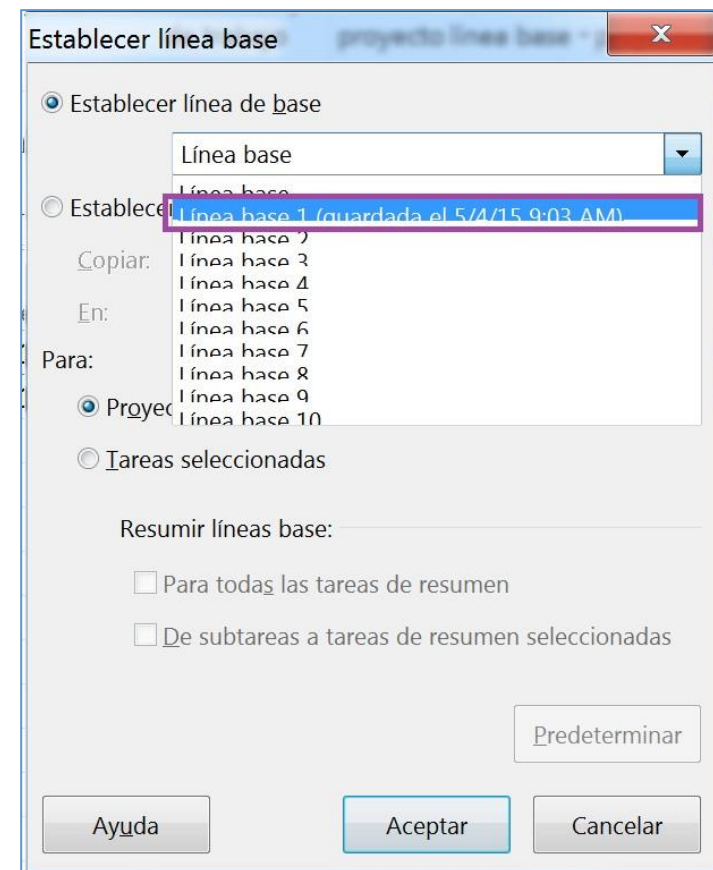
Establecer línea base proyecto línea base - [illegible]

Establecer línea de base

Línea base

Línea base
Línea base 1 (guardada el 5/4/15 9:03 AM)
Línea base 2
Línea base 3
Línea base 4
Línea base 5
Línea base 6
Línea base 7
Línea base 8
Línea base 9
Línea base 10

Establece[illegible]

Copiar:

En:

Para:

Proyec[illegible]

Tareas seleccionadas

Resumir líneas base:

Para todas las tareas de resumen

De subtareas a tareas de resumen seleccionadas

Predeterminar

Ayuda

Aceptar

Cancelar